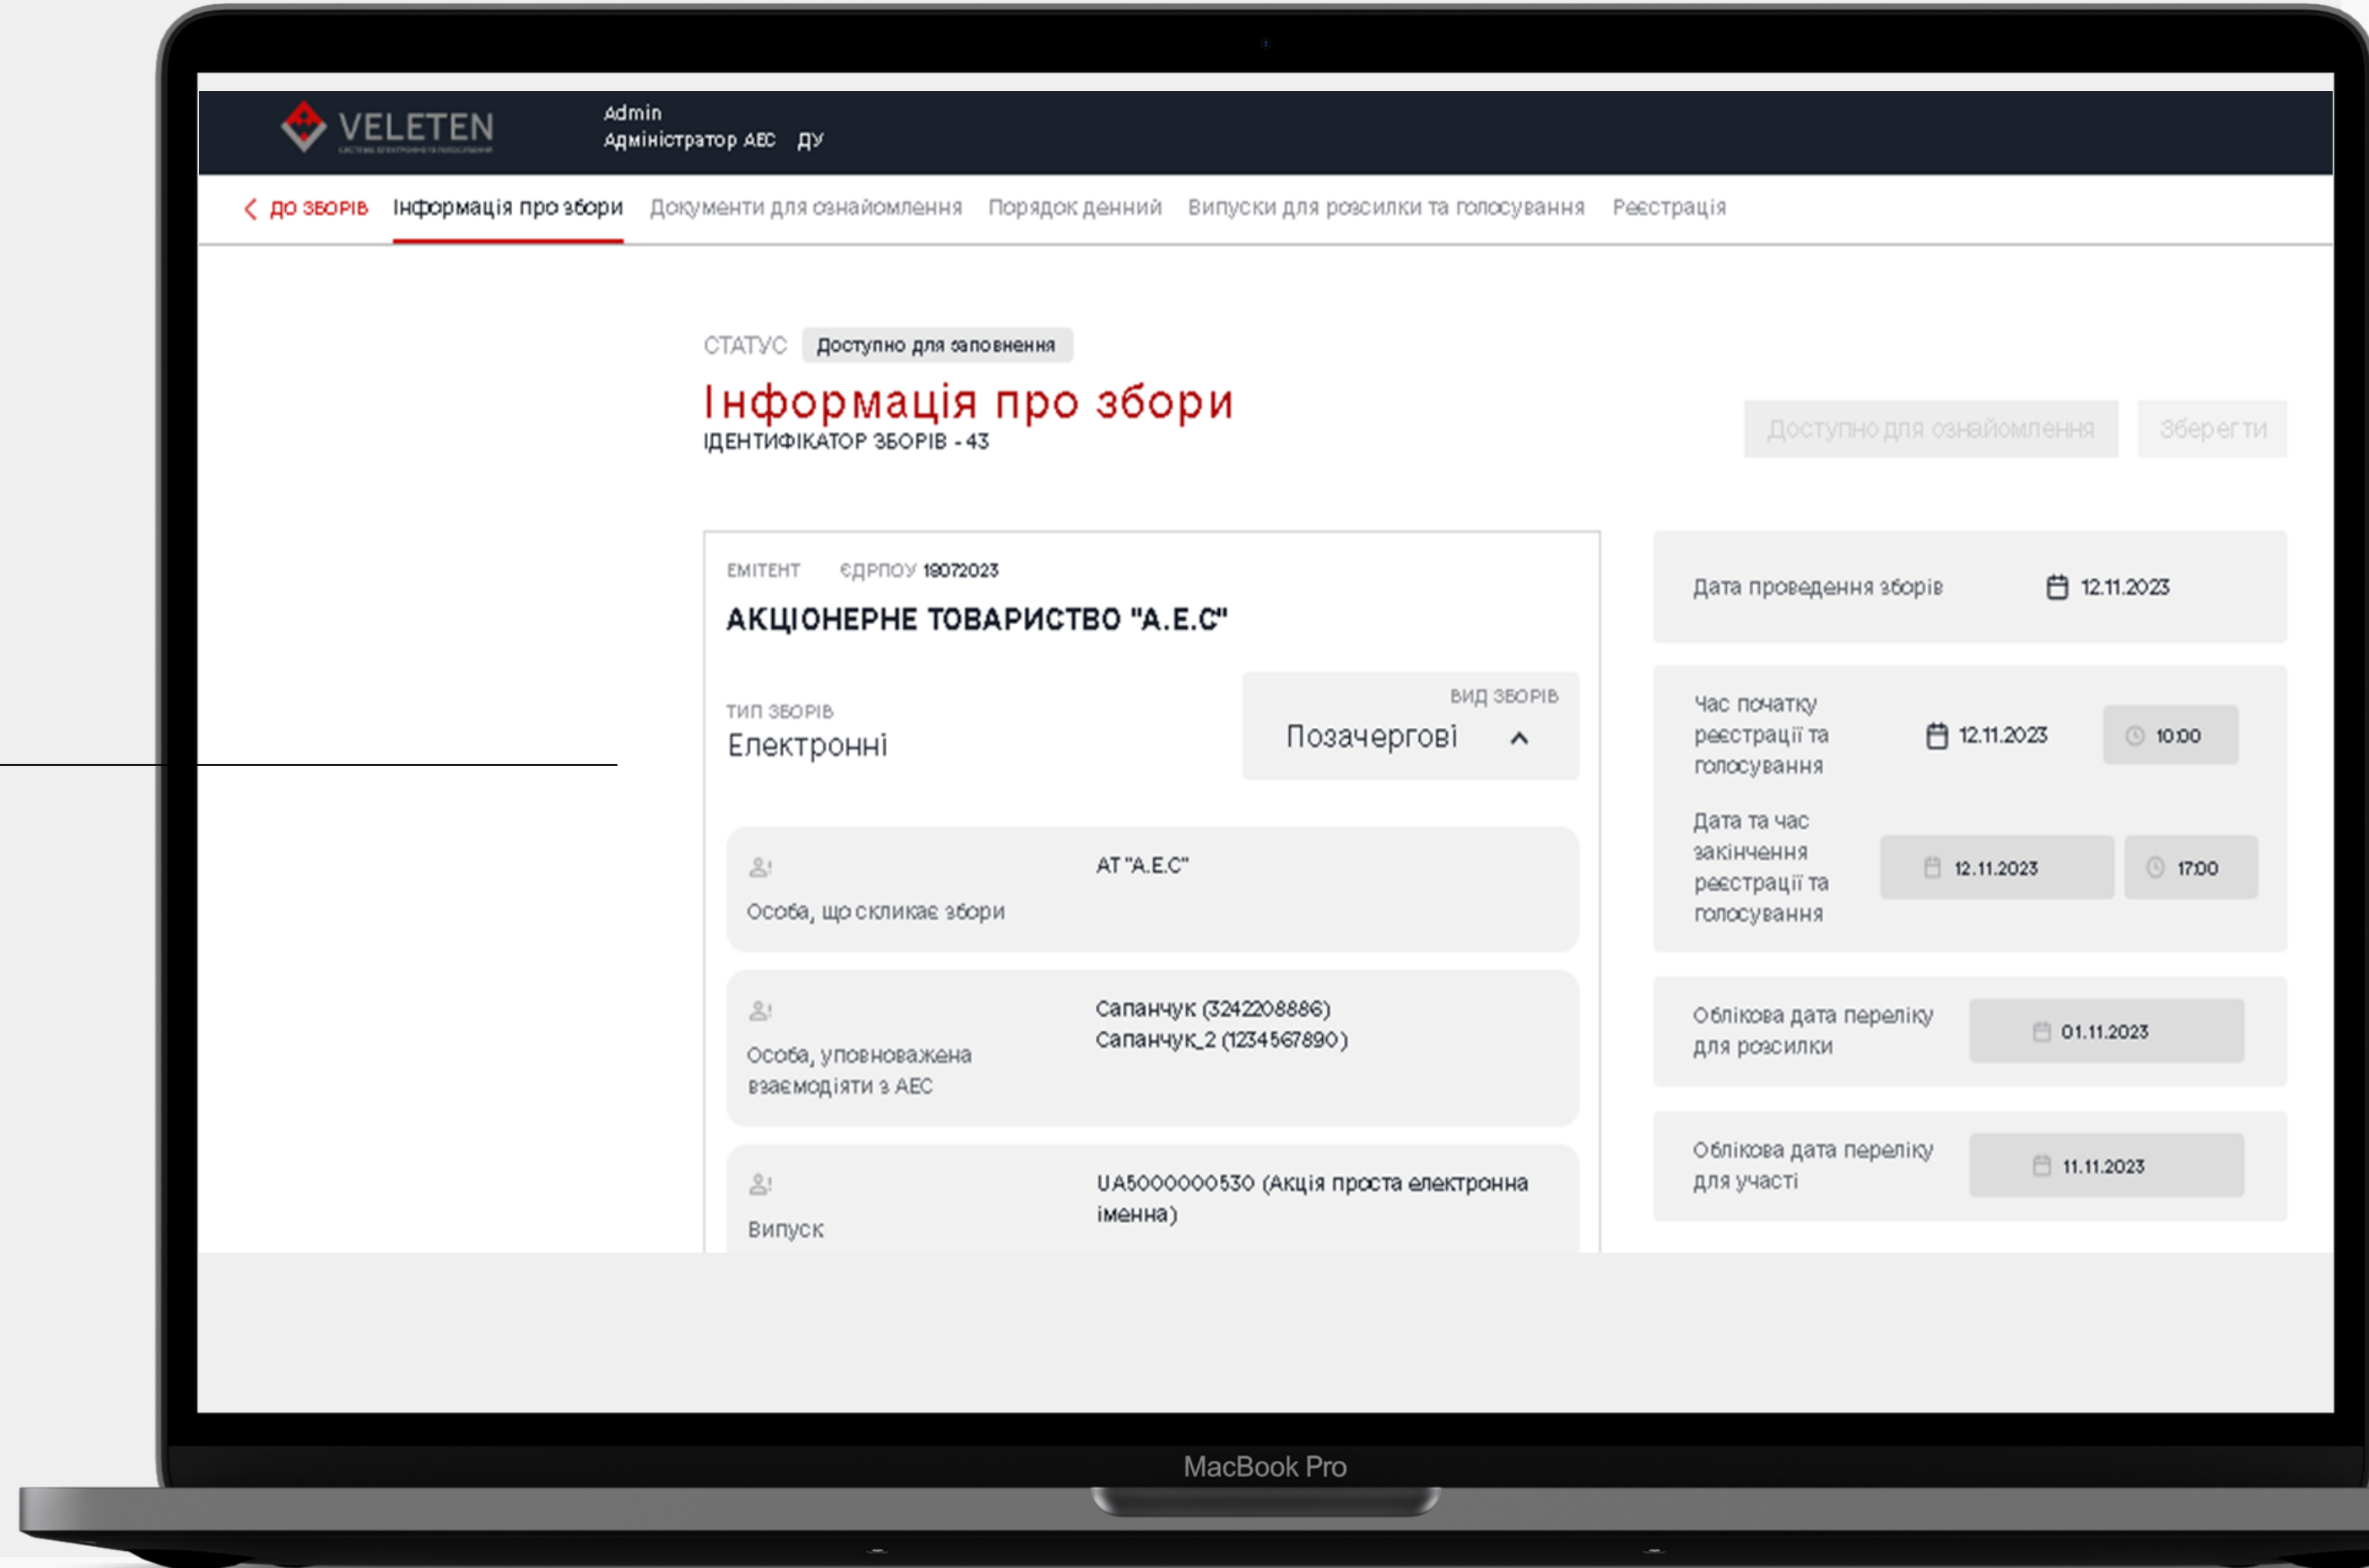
VELETEN

Admin
Адміністратор АЕС ДУ

ДО ЗБОРІВ Інформація про збори Документи для ознайомлення Порядок денний Випуски для розсилки та голосування Реєстрація

СТАТУС Доступно для заповнення

Інформація про збори
ІДЕНТИФІКАТОР ЗБОРІВ - 43

Доступно для ознайомлення Зберегти

ЕМІТЕНТ ЄДРПОУ 19072023
АКЦІОНЕРНЕ ТОВАРИСТВО "А.Е.С"

ТИП ЗБОРІВ
Електронні

ВИД ЗБОРІВ
Позачергові

Особа, що скликає збори
АТ "А.Е.С"

Особа, уповноважена взаємодіяти з АЕС
Сапанчук (3242208886)
Сапанчук_2 (1234567890)

Випуск
UA5000000530 (Акція проста електронна іменна)

Дата проведення зборів 12.11.2023

Час початку реєстрації та голосування 12.11.2023 10:00

Дата та час закінчення реєстрації та голосування 12.11.2023 17:00

Облікова дата переліку для розсилки 01.11.2023

Облікова дата переліку для участі 11.11.2023

MacBook Pro